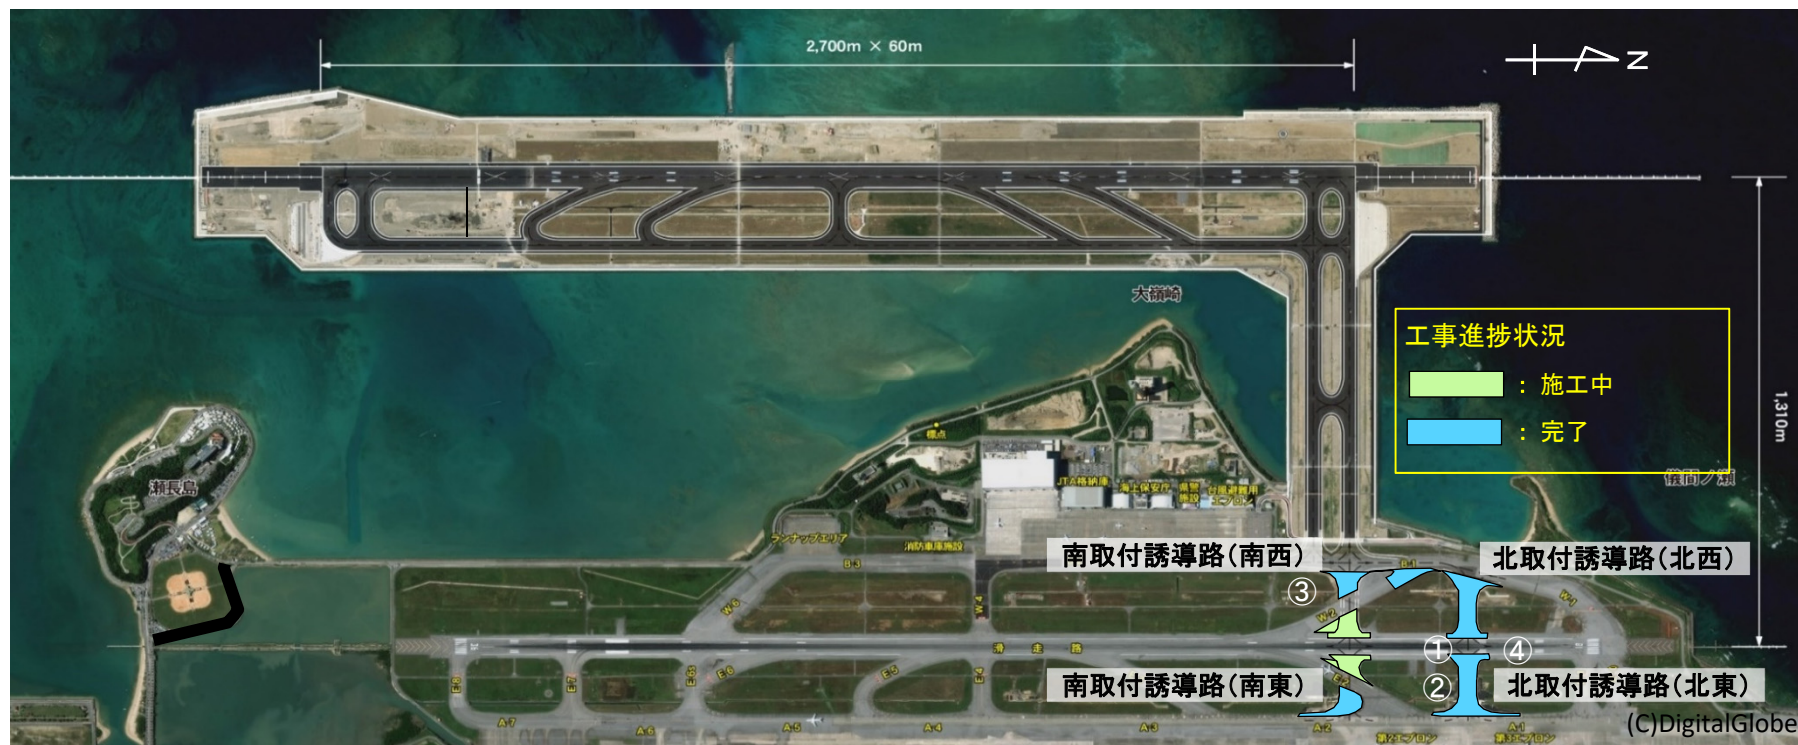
2,700m × 60m

N

1,310m

大嶺崎

工事進捗状況

：施工中

：完了

瀬長島

標点

JTA格納庫

海上保安庁

県警施設

ランナップエリア

消防車庫施設

儀間ノ瀬

南取付誘導路(南西)

北取付誘導路(北西)

③

①

④

②

南取付誘導路(南東)

北取付誘導路(北東)

B3

W3

B1

W2

W1

滑

走

路

E8

E7

E6

E5

E4

E3

E2

E1

A7

A6

A5

A4

A3

A2

A1

(C)DigitalGlobe